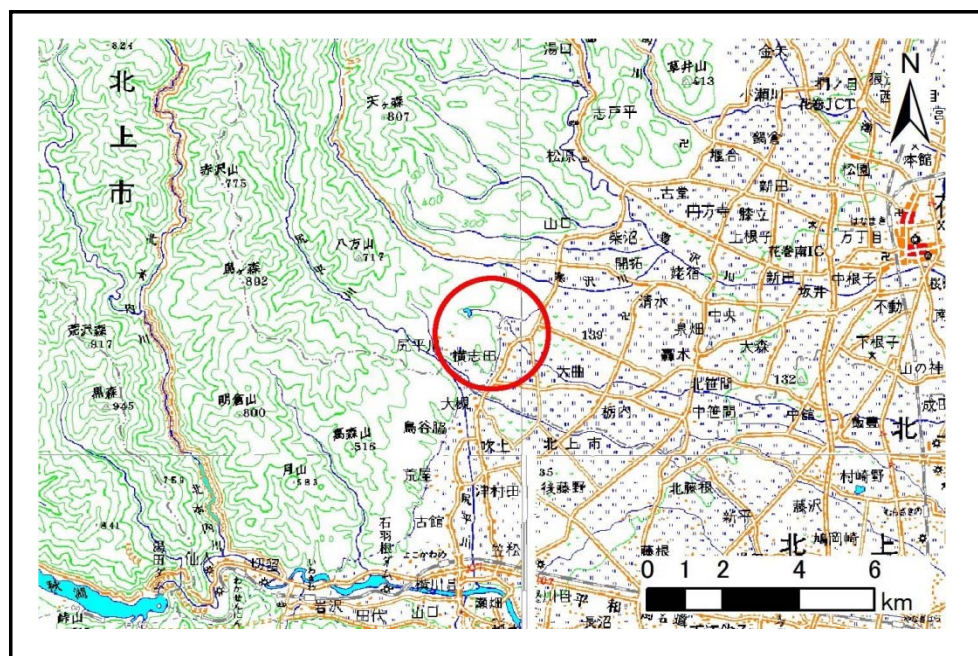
北
上
市

湯口
金矢
草井山
413
天ヶ森
807
志戸平
松原
花巻JCT
本館
赤沢山
775
山口
古堂
円万寺
鍋倉
新田
八方山
717
鶯沢
開拓
上根子
花巻南IC
万丁目
鳥ヶ森
892
清水
中根子
坂井
不動
荒沢森
817
尻平川
横志田
139
中央
泉畑
大森
下根子
大曲
轟木
132
山の神
黒森
945
明神山
800
大堤
北笹間
中笹間
中館
成田
高森山
516
鳥谷脇
北上市
吹上
飯豊
北
月山
583
荒屋
35
後藤野
村崎野
津村田
北藤根
藤沢
石羽根
古館
新平
鳩岡崎
とこかわめ
笠松
藤根
北
上
仙人
和賀川
岩沢
田代
山口
藤畑
峠山
長沼
0 1 2 4 6
km
N